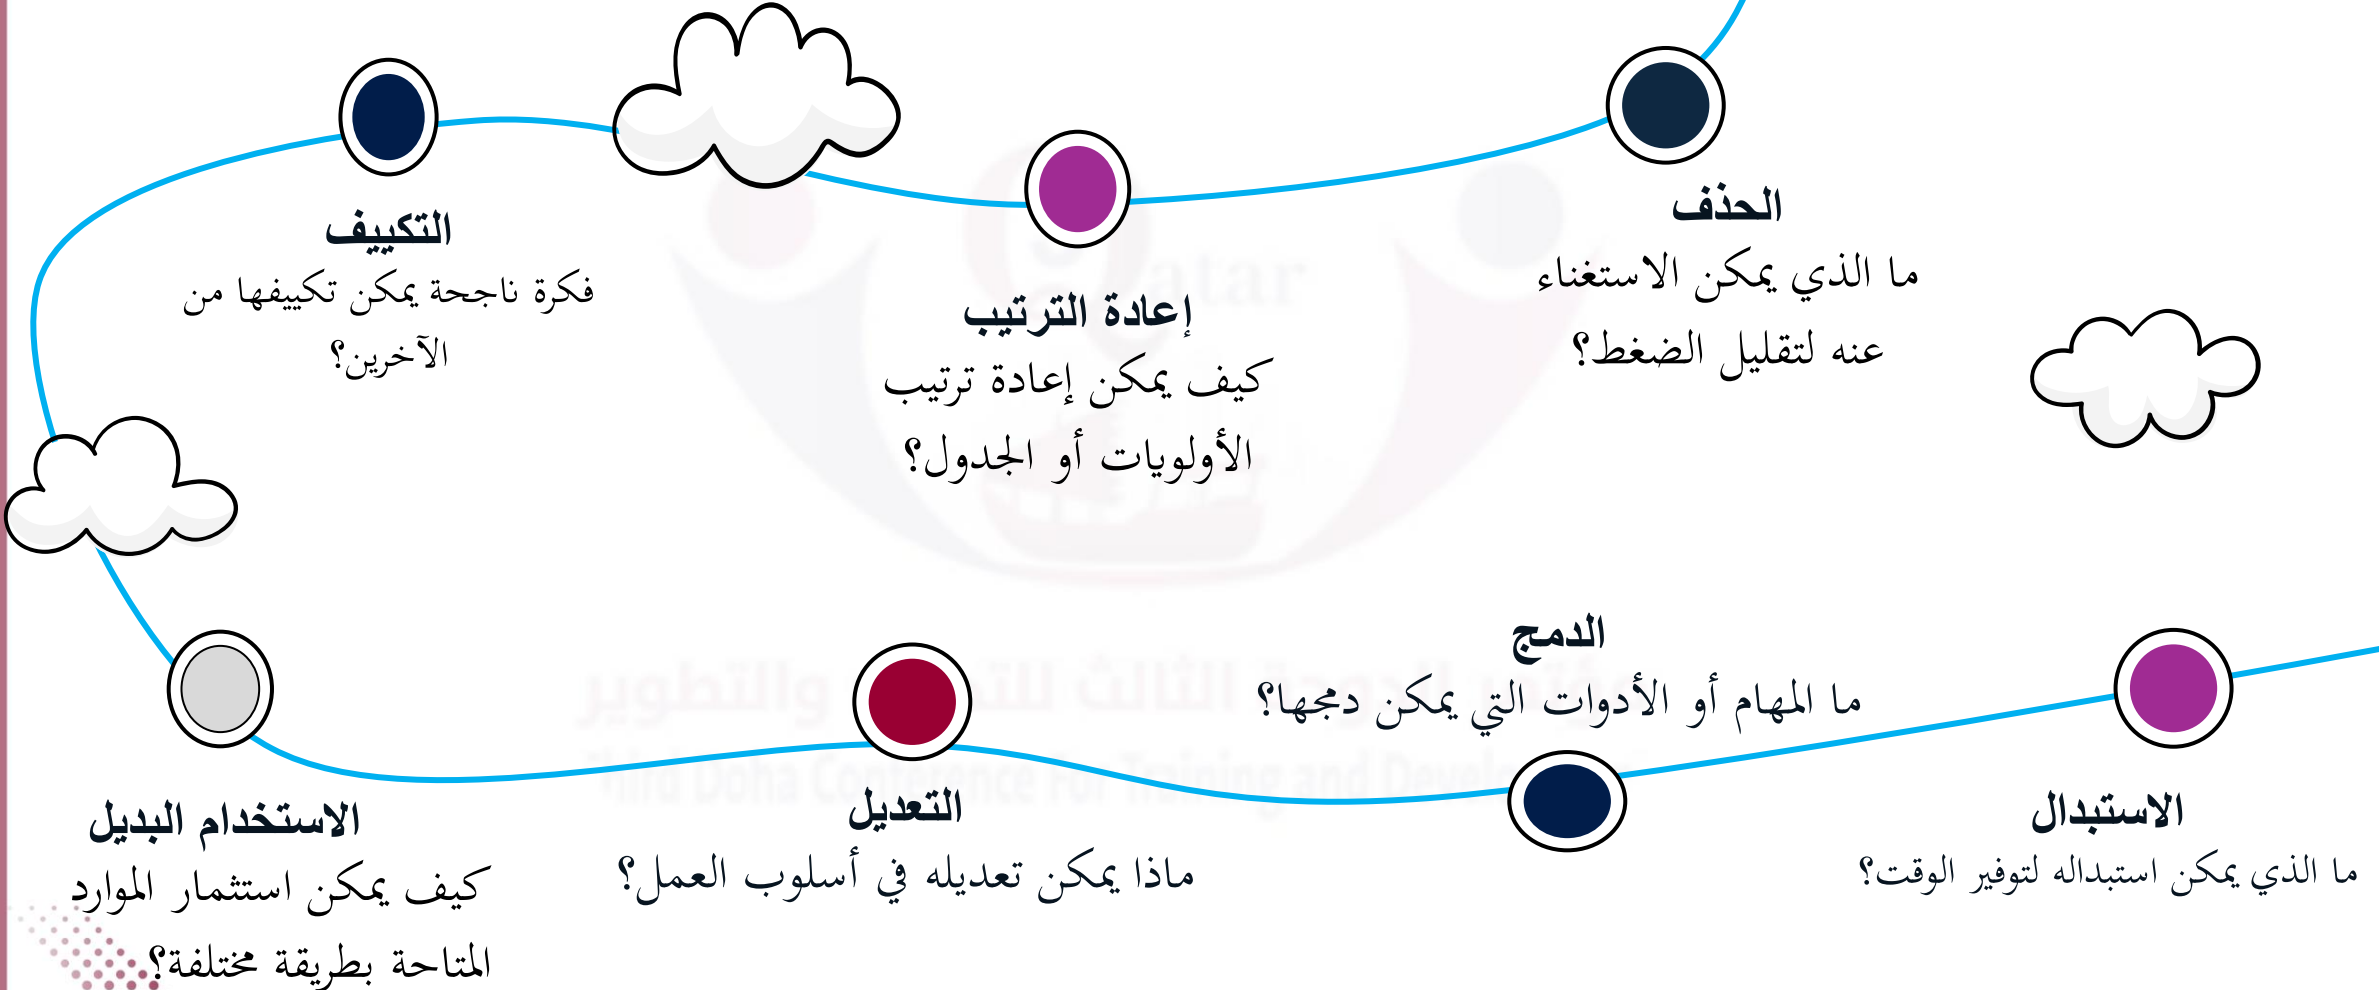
الحذف
ما الذي يمكن الاستغناء عنه لتقليل الضغط؟

إعادة الترتيب
كيف يمكن إعادة ترتيب الأولويات أو الجدول؟

التكييف
فكرة ناجحة يمكن تكييفها من الآخرين؟

الدمج
ما المهام أو الأدوات التي يمكن دمجها؟

الاستبدال
ما الذي يمكن استبداله لتوفير الوقت؟

التعديل
ماذا يمكن تعديله في أسلوب العمل؟

الاستخدام البديل
كيف يمكن استثمار الموارد المتاحة بطريقة مختلفة؟